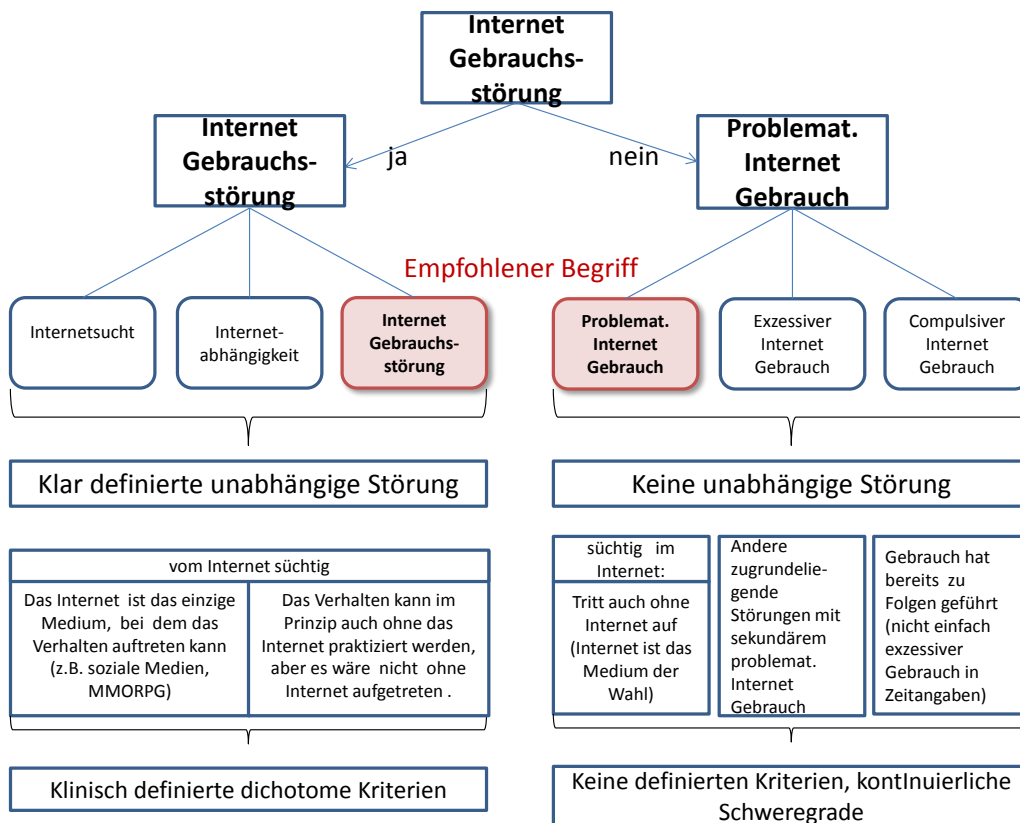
Internet Gebrauchs-störung

Internet Gebrauchs-störung

ja

nein

Problemat. Internet Gebrauch

Empfohlener Begriff

Internetsucht

Internet-abhängigkeit

Internet Gebrauchs-störung

Problemat. Internet Gebrauch

Exzessiver Internet Gebrauch

Compulsiver Internet Gebrauch

Klar definierte unabhängige Störung

Keine unabhängige Störung

vom Internet süchtig

Das Internet ist das einzige Medium, bei dem das Verhalten auftreten kann (z.B. soziale Medien, MMORPG)

Das Verhalten kann im Prinzip auch ohne das Internet praktiziert werden, aber es wäre nicht ohne Internet aufgetreten .

süchtig im Internet:

Tritt auch ohne Internet auf (Internet ist das Medium der Wahl)

Andere zugrundelie-gende Störungen mit sekundärem problemat. Internet Gebrauch

Gebrauch hat bereits zu Folgen geführt (nicht einfach exzessiver Gebrauch in Zeitangaben)

Klinisch definierte dichotome Kriterien

Keine definierten Kriterien, kontInuierliche Schweregrade